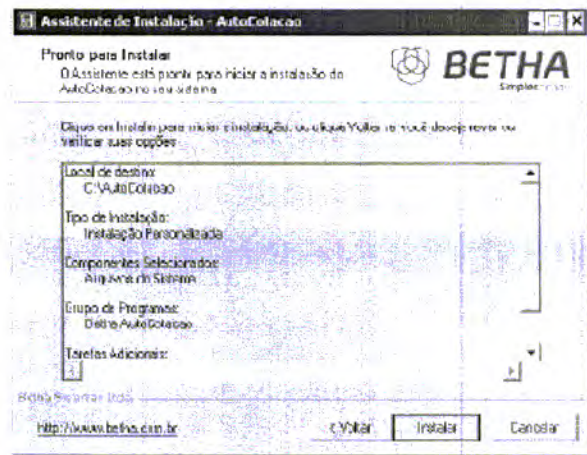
Assistente de Instalação - AutoColacao

Pronto para Instalar
O Assistente está pronto para iniciar a instalação do AutoColacao no seu sistema

BETHA
Simples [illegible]

Clique em Instalar para iniciar a instalação, ou clique Voltar se você deseja rever ou verificar suas opções.

Local de destino:
C:\AutoColacao

Tipo de Instalação:
Instalação Personalizada

Componentes Selecionados:
Arquivos do Sistema

Grupo de Programas:
Betha AutoColacao

Tarefas Adicionais:

Betha Sistemas Ltda

http://www.betha.com.br

< Voltar
Instalar
Cancelar